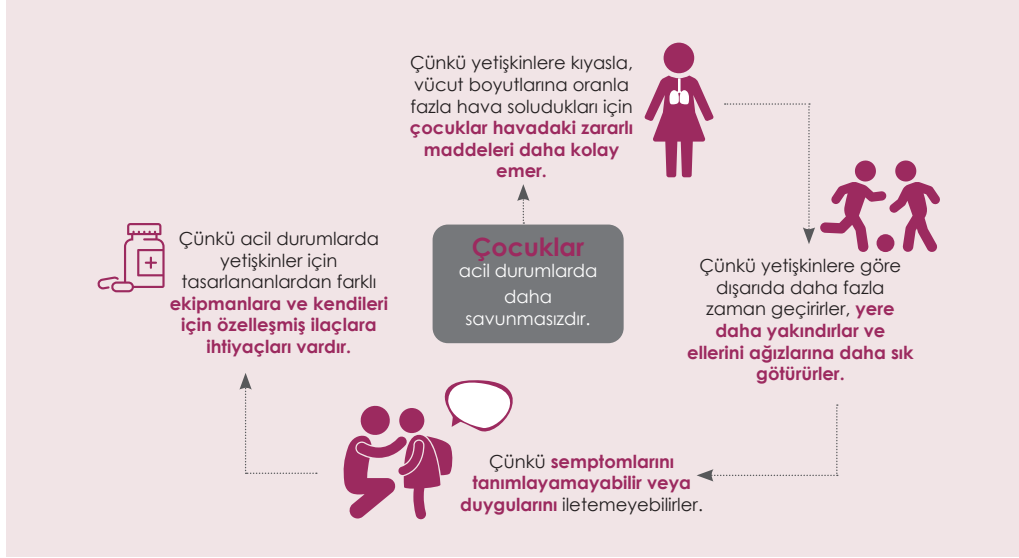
Çocuklar acil durumlarda daha savunmasızdır.

Çünkü yetişkinlere kıyasla, vücut boyutlarına oranla fazla hava soludukları için çocuklar havadaki zararlı maddeleri daha kolay emer.

Çünkü yetişkinlere göre dışarıda daha fazla zaman geçirirler, yere daha yakındırlar ve ellerini ağızlarına daha sık götürürler.

Çünkü semptomlarını tanımlayamayabilir veya duygularını iletemeyebilirler.

Çünkü acil durumlarda yetişkinler için tasarlananlardan farklı ekipmanlara ve kendileri için özelleşmiş ilaçlara ihtiyaçları vardır.